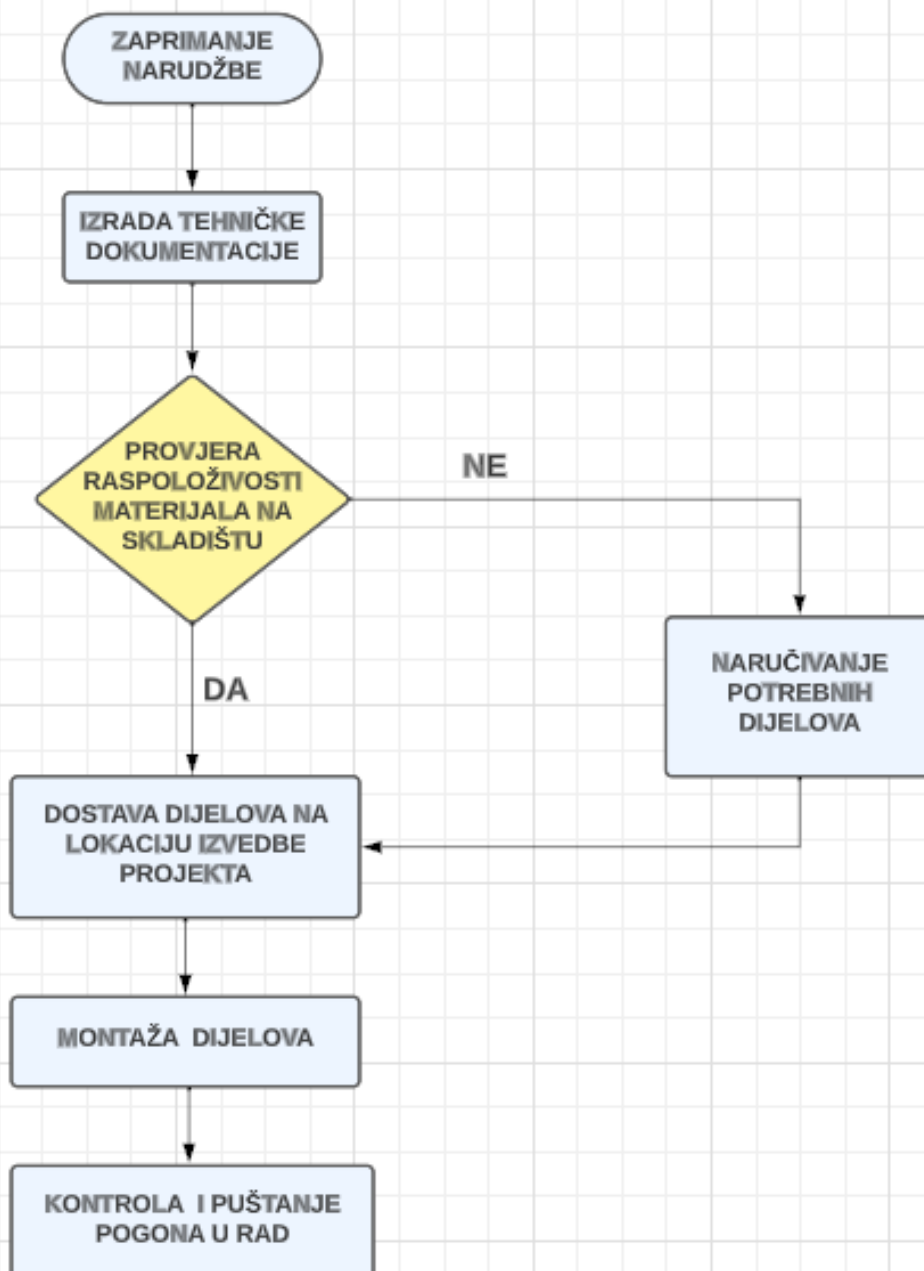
ZAPRIMANJE NARUDŽBE

IZRADA TEHNIČKE DOKUMENTACIJE

PROVJERA RASPOLOŽIVOSTI MATERIJALA NA SKLADIŠTU

NE

NARUČIVANJE POTREBNIH DIJELOVA

DA

DOSTAVA DIJELOVA NA LOKACIJU IZVEDBE PROJEKTA

MONTAŽA DIJELOVA

KONTROLA I PUŠTANJE POGONA U RAD